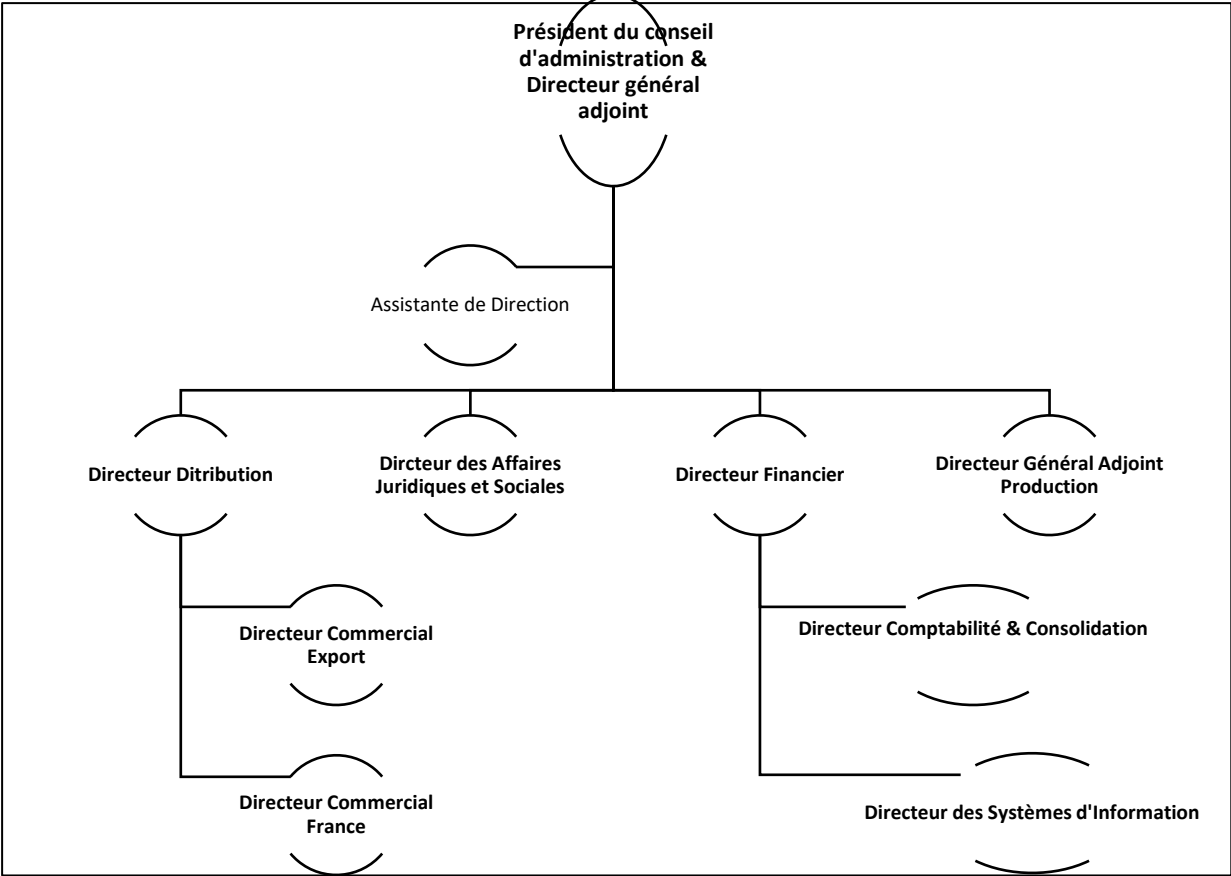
Président du conseil d'administration & Directeur général adjoint

Assistante de Direction

Directeur Ditribution

Dircteur des Affaires Juridiques et Sociales

Directeur Financier

Directeur Général Adjoint Production

Directeur Commercial Export

Directeur Comptabilité & Consolidation

Directeur Commercial France

Directeur des Systèmes d'Information